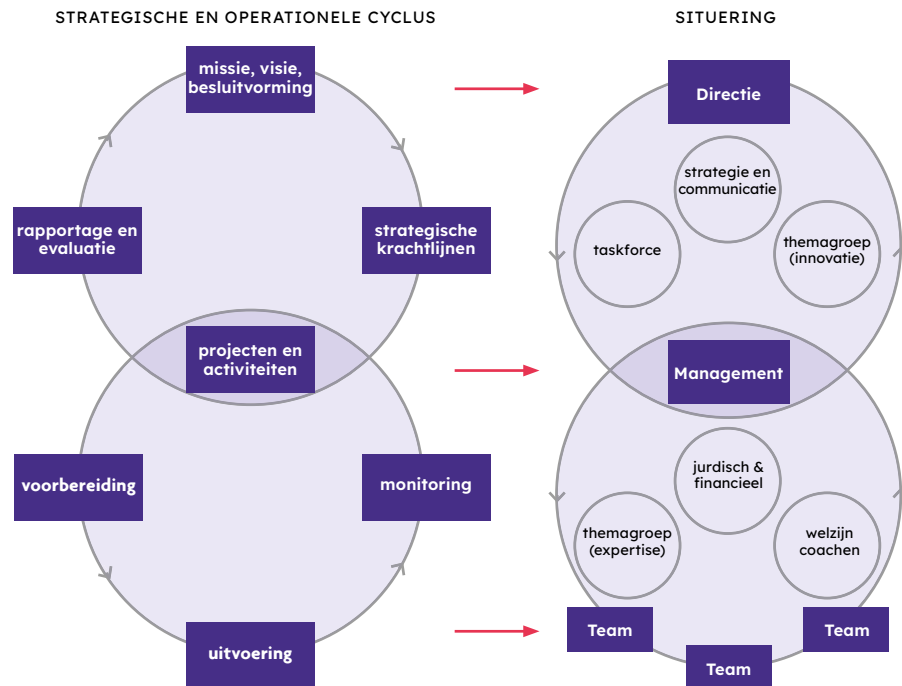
STRATEGISCHE EN OPERATIONELE CYCLUS

missie, visie, besluitvorming

strategische krachtlijnen

rapportage en evaluatie

projecten en activiteiten

voorbereiding

monitoring

uitvoering

SITUERING

Directie

strategie en communicatie

taskforce

themagroep (innovatie)

Management

jurdisch & financieel

themagroep (expertise)

welzijn coachen

Team

Team

Team